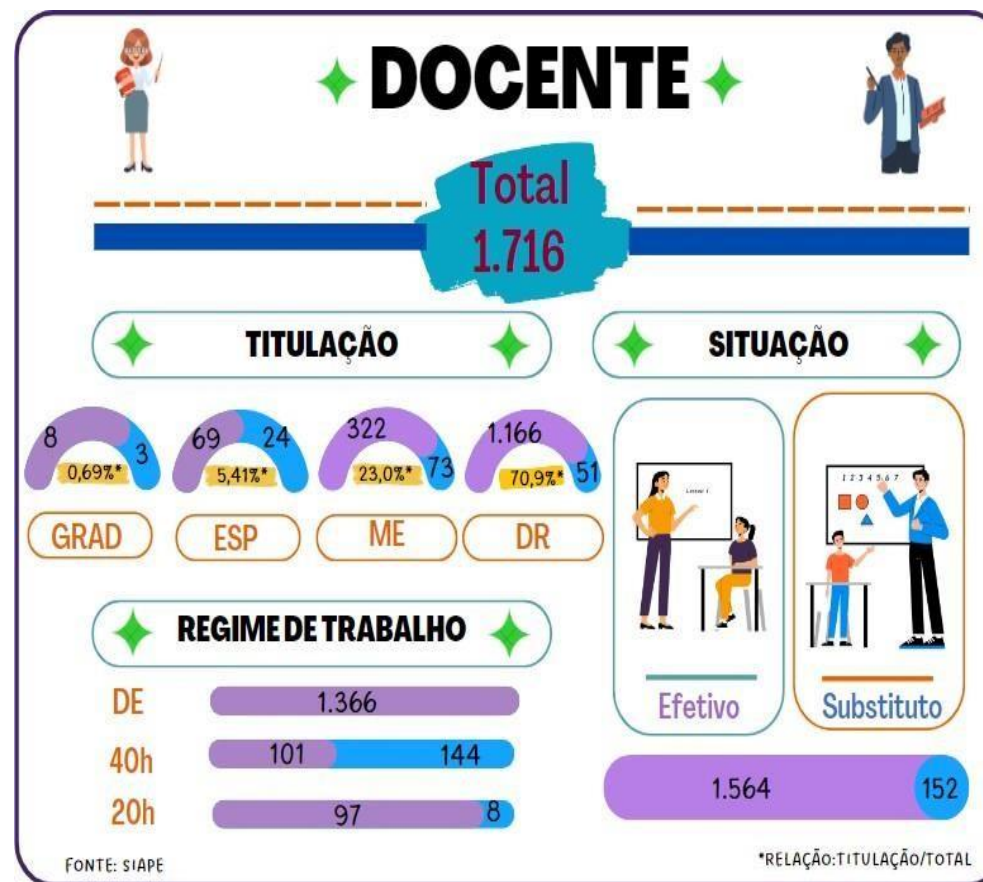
DOCENTE

Total
1.716

TITULAÇÃO

8 3 0,69%*
GRAD

69 24 5,41%*
ESP

322 73 23,0%*
ME

1.166 51 70,9%*
DR

SITUAÇÃO

Lesson 1

1 2 3 4 5 6 7

Efetivo

Substituto

1.564 152

REGIME DE TRABALHO

DE 1.366

40h 101 144

20h 97 8

FONTE: SIAPE

*RELAÇÃO:TITULAÇÃO/TOTAL